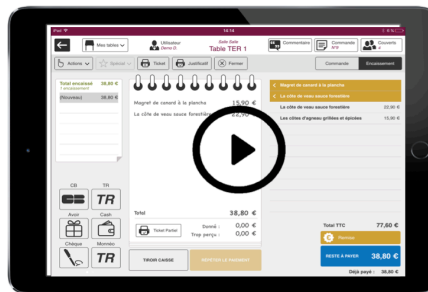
iPad 14:14

Mes tables

Utilisateur
Serveur

Salle Zade
Table TER 1

Commentaire

Commande

Couverts

Actions

Ticket

Justificatif

Fermer

Commande

Encaissement

Total encaissé 38,80 €
1 encaissement

Magret de canard à la plancha

Le côte de veau sauce forestière

Magret de canard à la plancha 15,90 €

La côte de veau sauce forestière 22,90 €

La côte de veau sauce forestière 22,90 €

Les côtes d'agneau grillées et épicées 13,90 €

CB

TR

Avoir

Cash

Chèque

Monnaie

Total 38,80 €

Total Partiel

Donné : 0,00 €

Trop perçu : 0,00 €

TIROIR CAISSE

Total TTC 77,60 €

Remise

RESTE A PAYER 38,80 €

Déjà payé : 38,80 €